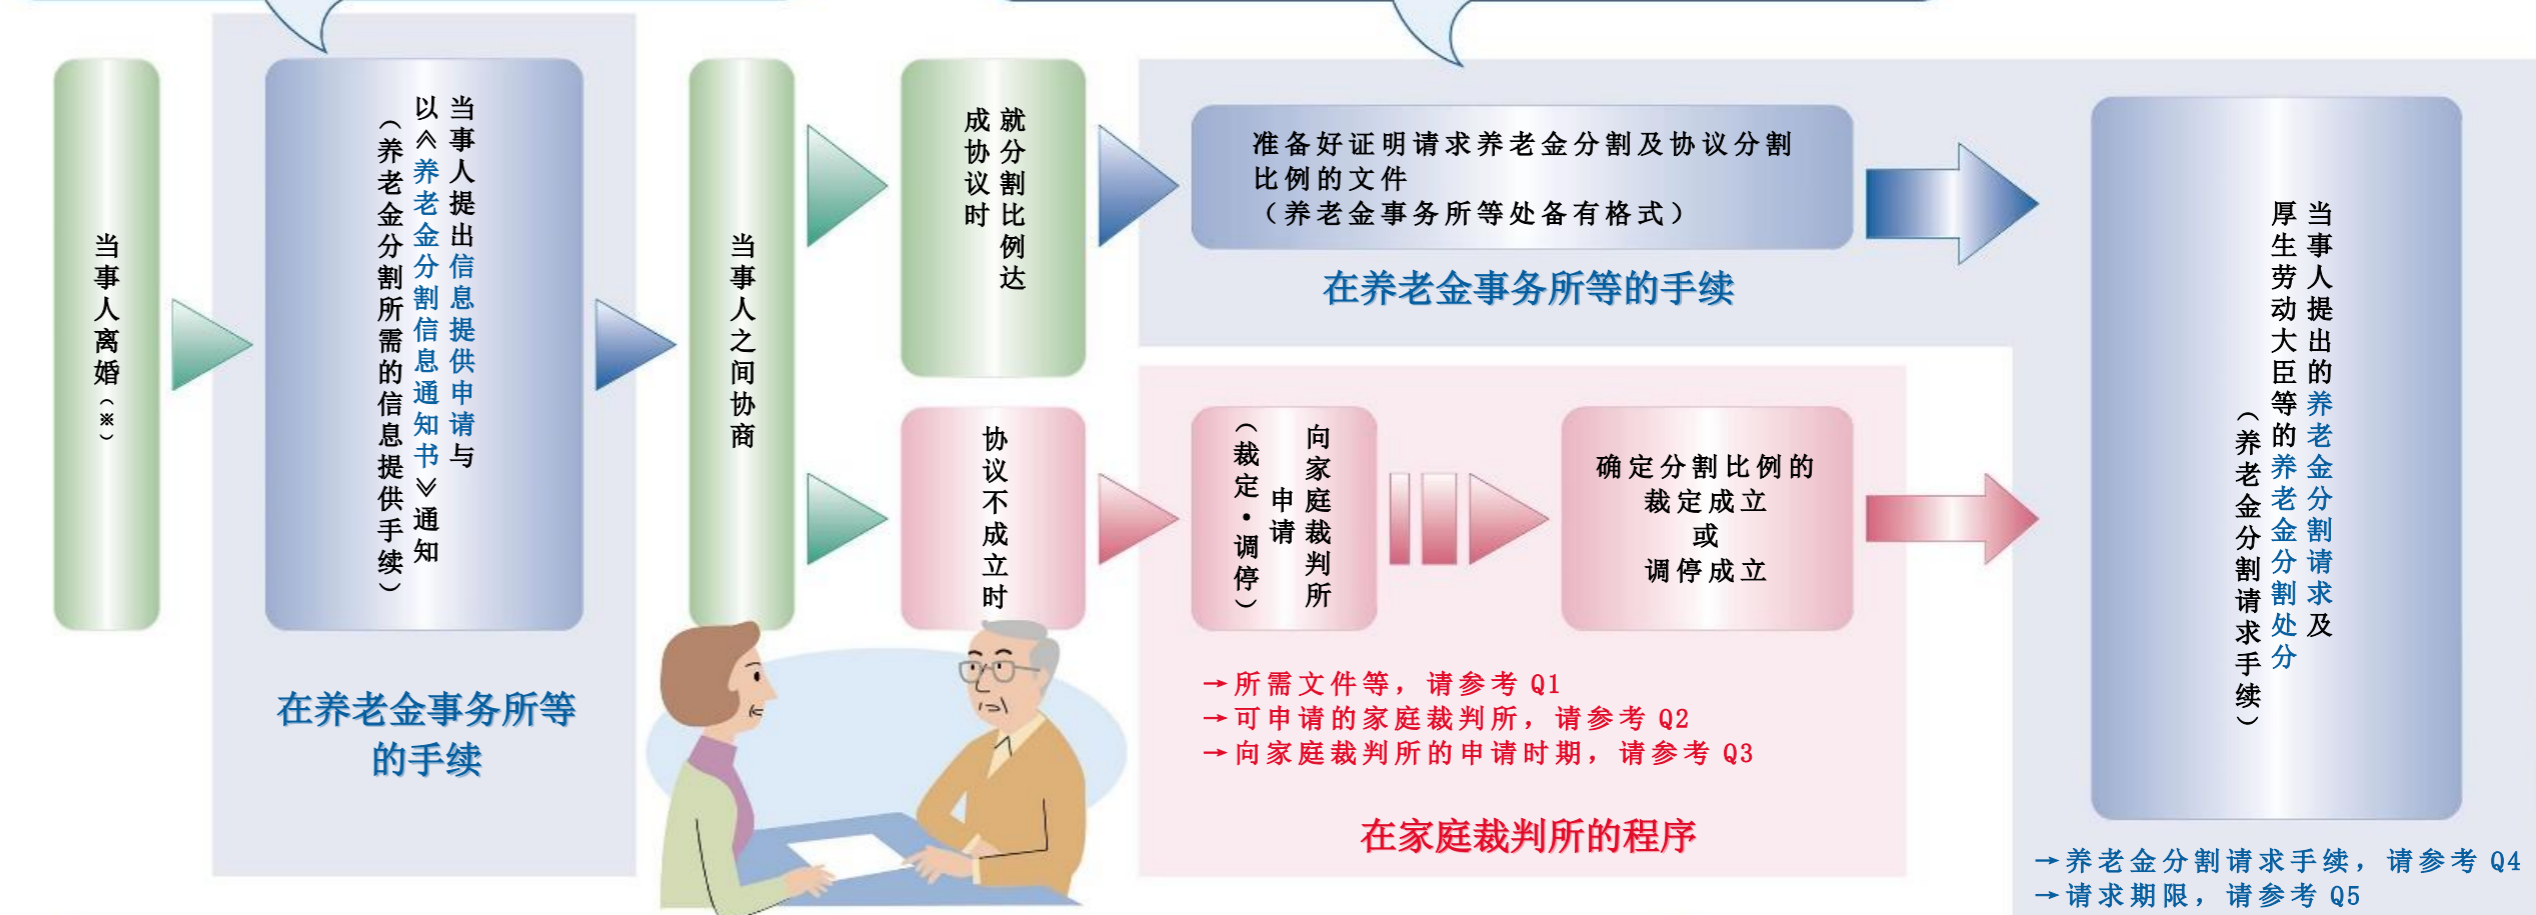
当事人离婚（※）

当事人提出信息提供申请与以《养老金分割信息通知书》通知
（养老金分割所需的信息提供手续）

在养老金事务所等的手续

当事人之间协商

就分割比例达成协议时

协议不成立时

准备好证明请求养老金分割及协议分割比例的文件
（养老金事务所等处备有格式）

在养老金事务所等的手续

向家庭裁判所申请
（裁定・调停）

确定分割比例的裁定成立
或
调停成立

→所需文件等，请参考 Q1
→可申请的家庭裁判所，请参考 Q2
→向家庭裁判所的申请时期，请参考 Q3

在家庭裁判所的程序

当事人提出的养老金分割请求及厚生劳动大臣等的养老金分割处分
（养老金分割请求手续）

→养老金分割请求手续，请参考 Q4
→请求期限，请参考 Q5